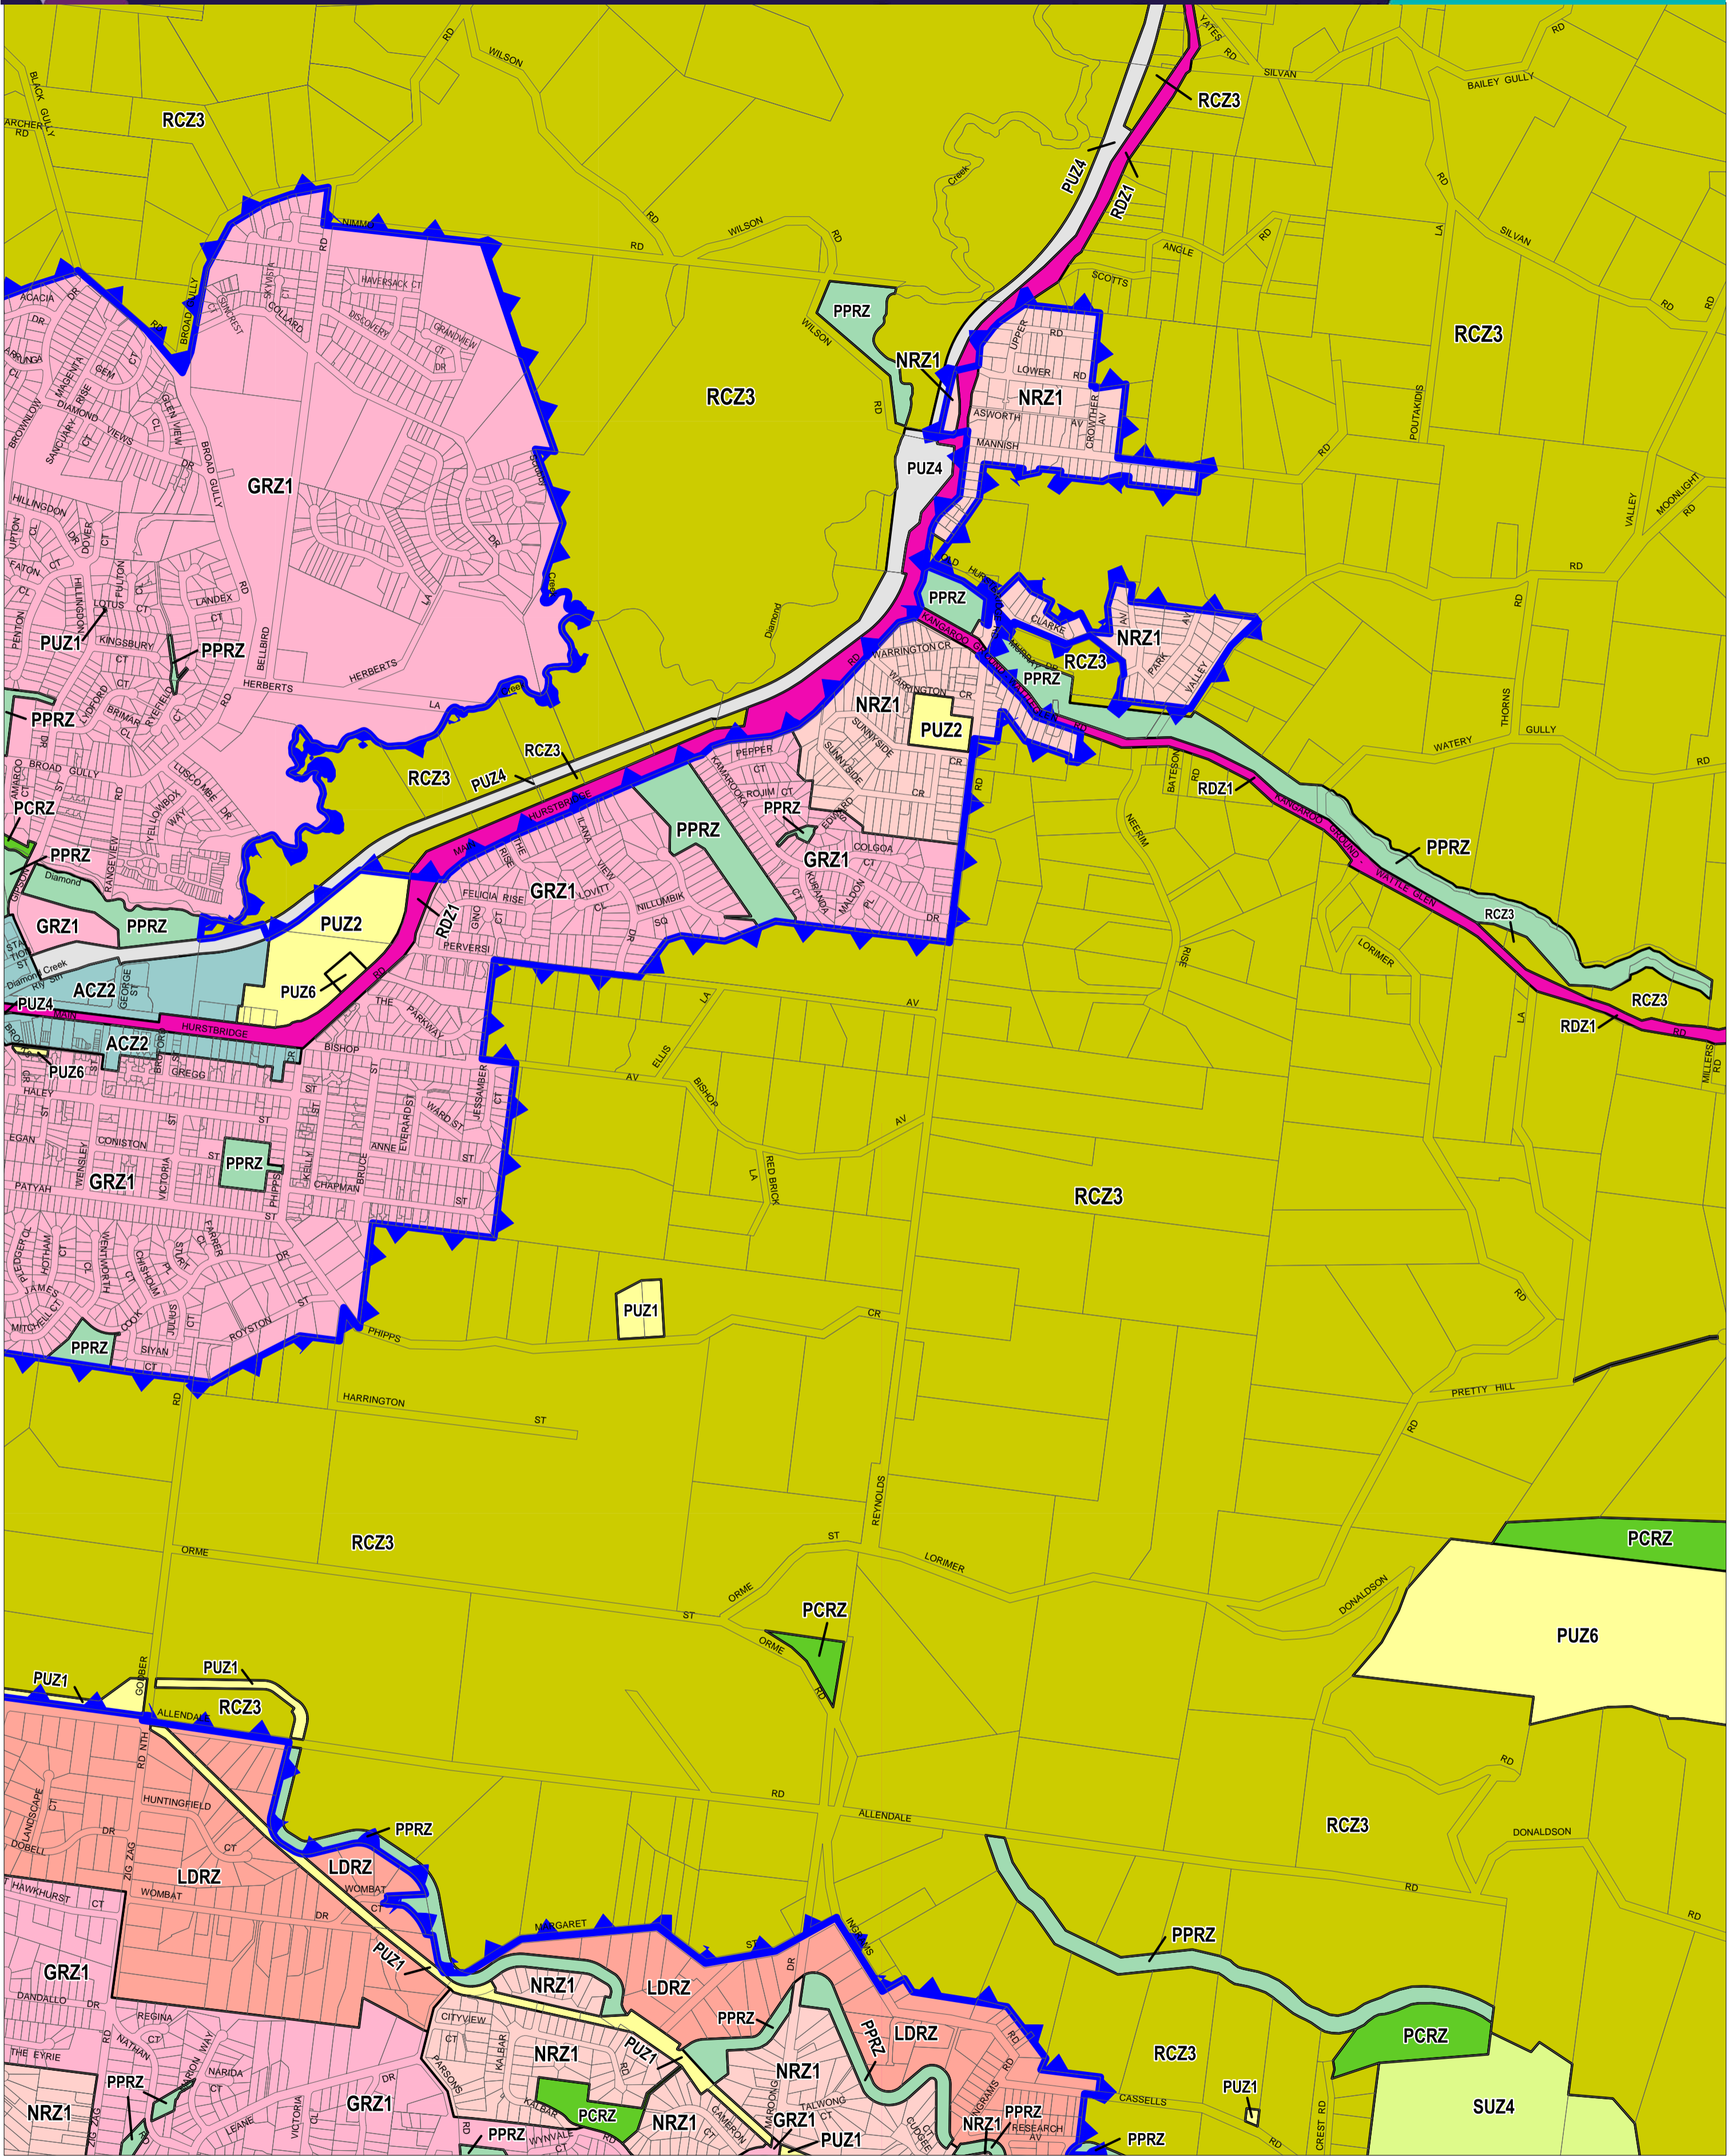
RCZ3
RCZ3
RCZ3
RCZ3
GRZ1
PUZ4
RDZ1
PPRZ
NRZ1
NRZ1
PUZ4
PPRZ
NRZ1
RCZ3
PPRZ
NRZ1
PUZ2
PUZ1
PPRZ
PPRZ
PCRZ
PPRZ
GRZ1
PPRZ
RCZ3
RCZ3
PUZ4
PPRZ
PPRZ
GRZ1
GRZ1
RDZ1
PUZ2
PUZ6
ACZ2
PUZ4
ACZ2
PUZ6
PPRZ
GRZ1
RDZ1
PPRZ
RCZ3
RCZ3
RDZ1
RCZ3
PUZ1
PPRZ
RCZ3
PCRZ
PCRZ
PUZ6
PUZ1
PUZ1
RCZ3
PPRZ
LDRZ
LDRZ
RCZ3
GRZ1
PUZ1
NRZ1
LDRZ
PPRZ
PPRZ
LDRZ
PPRZ
PUZ1
NRZ1
NRZ1
RCZ3
PCRZ
PUZ1
NRZ1
GRZ1
PPRZ
PCRZ
NRZ1
GRZ1
PUZ1
NRZ1
PPRZ
PPRZ
SUZ4